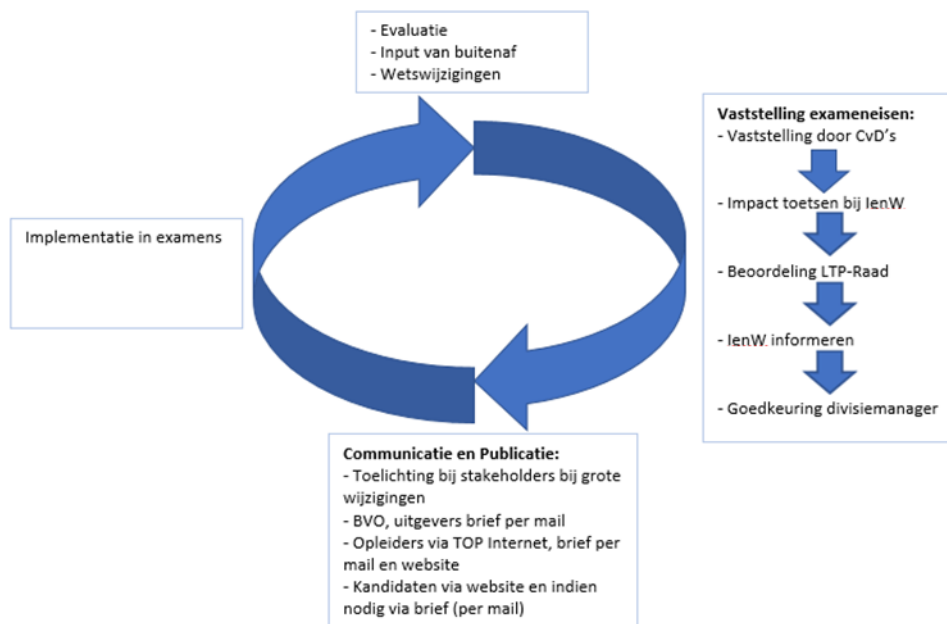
- Evaluatie
- Input van buitenaf
- Wetswijzigingen

Vaststelling exameneisen:
- Vaststelling door CvD's

- Impact toetsen bij IenW

- Beoordeling LTP-Raad

- IenW informeren

- Goedkeuring divisiemanager

Implementatie in examens

Communicatie en Publicatie:
- Toelichting bij stakeholders bij grote wijzigingen
- BVO, uitgevers brief per mail
- Opleiders via TOP Internet, brief per mail en website
- Kandidaten via website en indien nodig via brief (per mail)